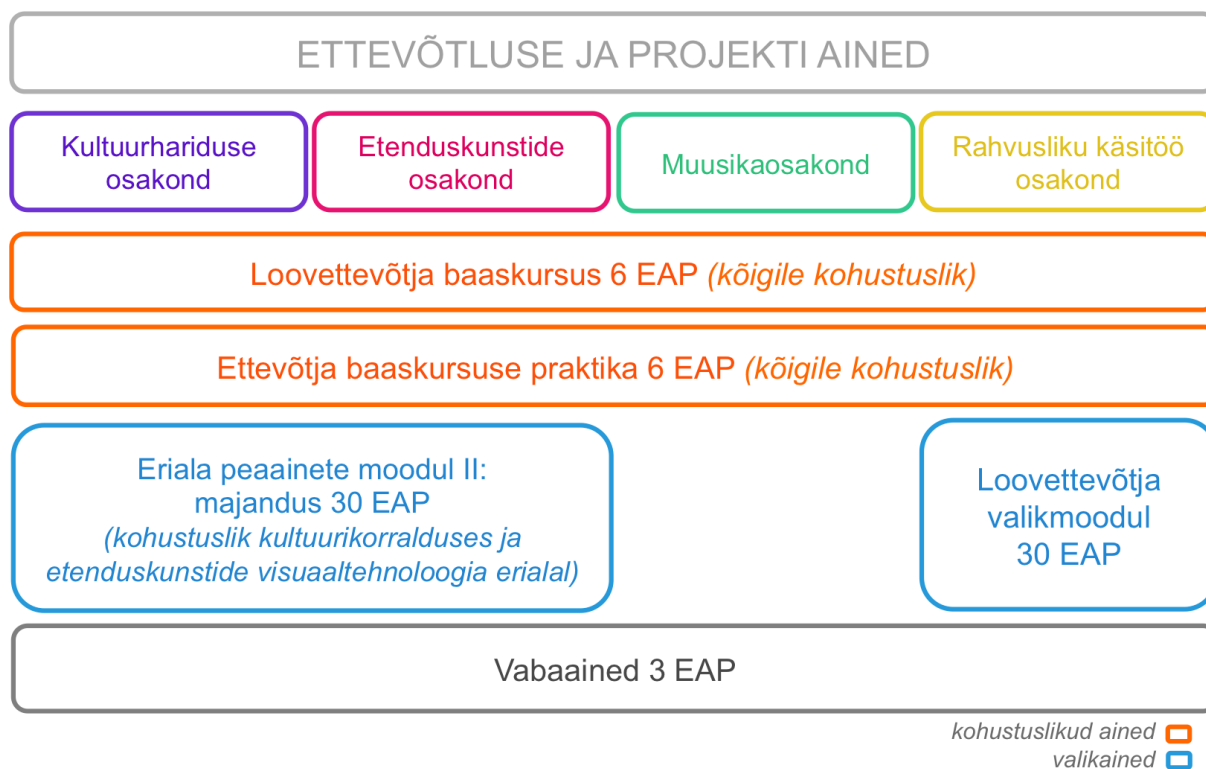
ETTEVÕTLUSE JA PROJEKTI AINED

Kultuurihariduse osakond

Etenduskunstide osakond

Muusikaosakond

Rahvusliku käsitöö osakond

Loovettevõtja baaskursus 6 EAP *(kõigile kohustuslik)*

Ettevõtja baaskursuse praktika 6 EAP *(kõigile kohustuslik)*

Eriala peaainete moodul II: majandus 30 EAP *(kohustuslik kultuurikorralduses ja etenduskunstide visuaaltehnoloogia erialal)*

Loovettevõtja valikmoodul 30 EAP

Vabaained 3 EAP

*kohustuslikud ained*
*valikained*